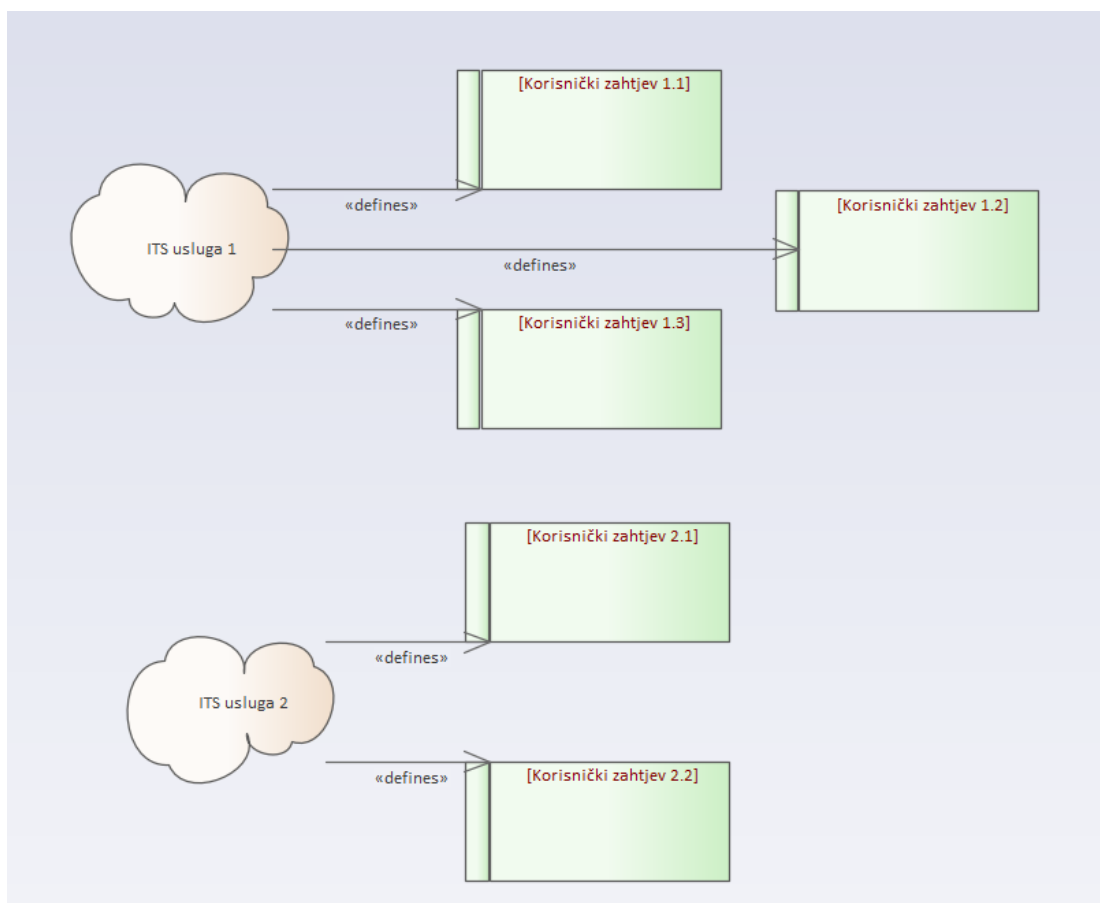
[Korisnički zahtjev 1.1]

«defines»

[Korisnički zahtjev 1.2]

ITS usluga 1

«defines»

«defines»

[Korisnički zahtjev 1.3]

[Korisnički zahtjev 2.1]

«defines»

ITS usluga 2

«defines»

[Korisnički zahtjev 2.2]